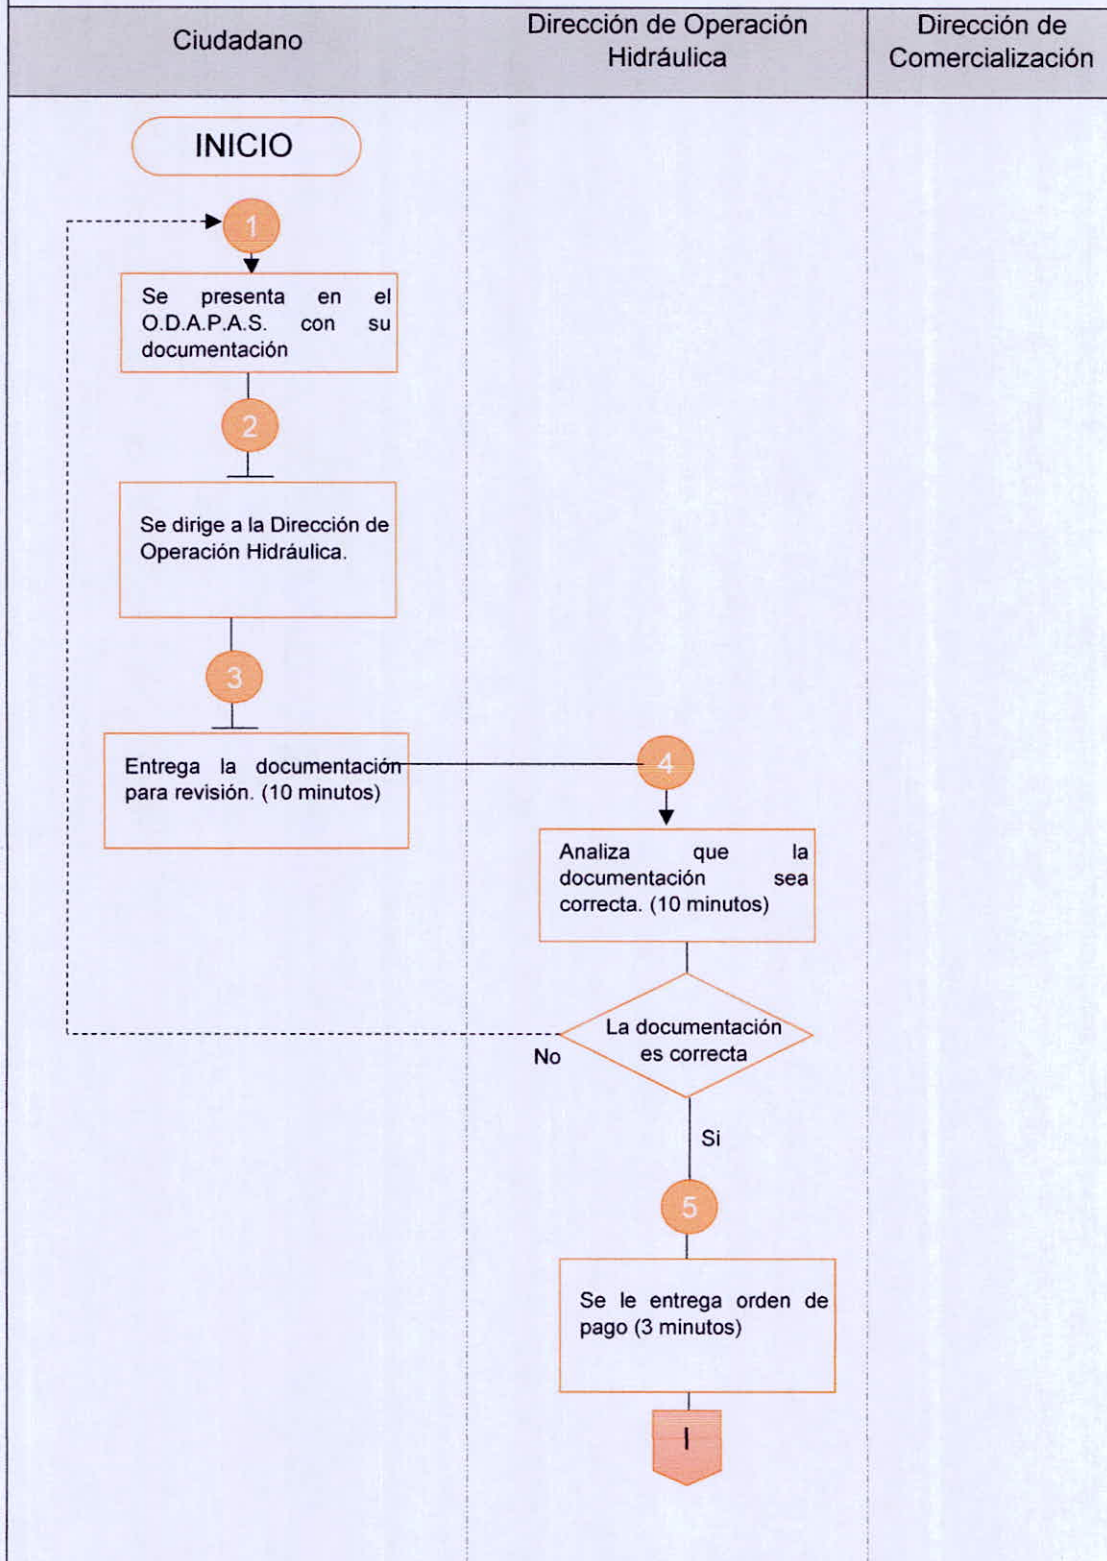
Ciudadano

Dirección de Operación Hidráulica

Dirección de Comercialización

INICIO

1

Se presenta en el O.D.A.P.A.S. con su documentación

2

Se dirige a la Dirección de Operación Hidráulica.

3

Entrega la documentación para revisión. (10 minutos)

4

Analiza que la documentación sea correcta. (10 minutos)

La documentación es correcta

No

Si

5

Se le entrega orden de pago (3 minutos)

I